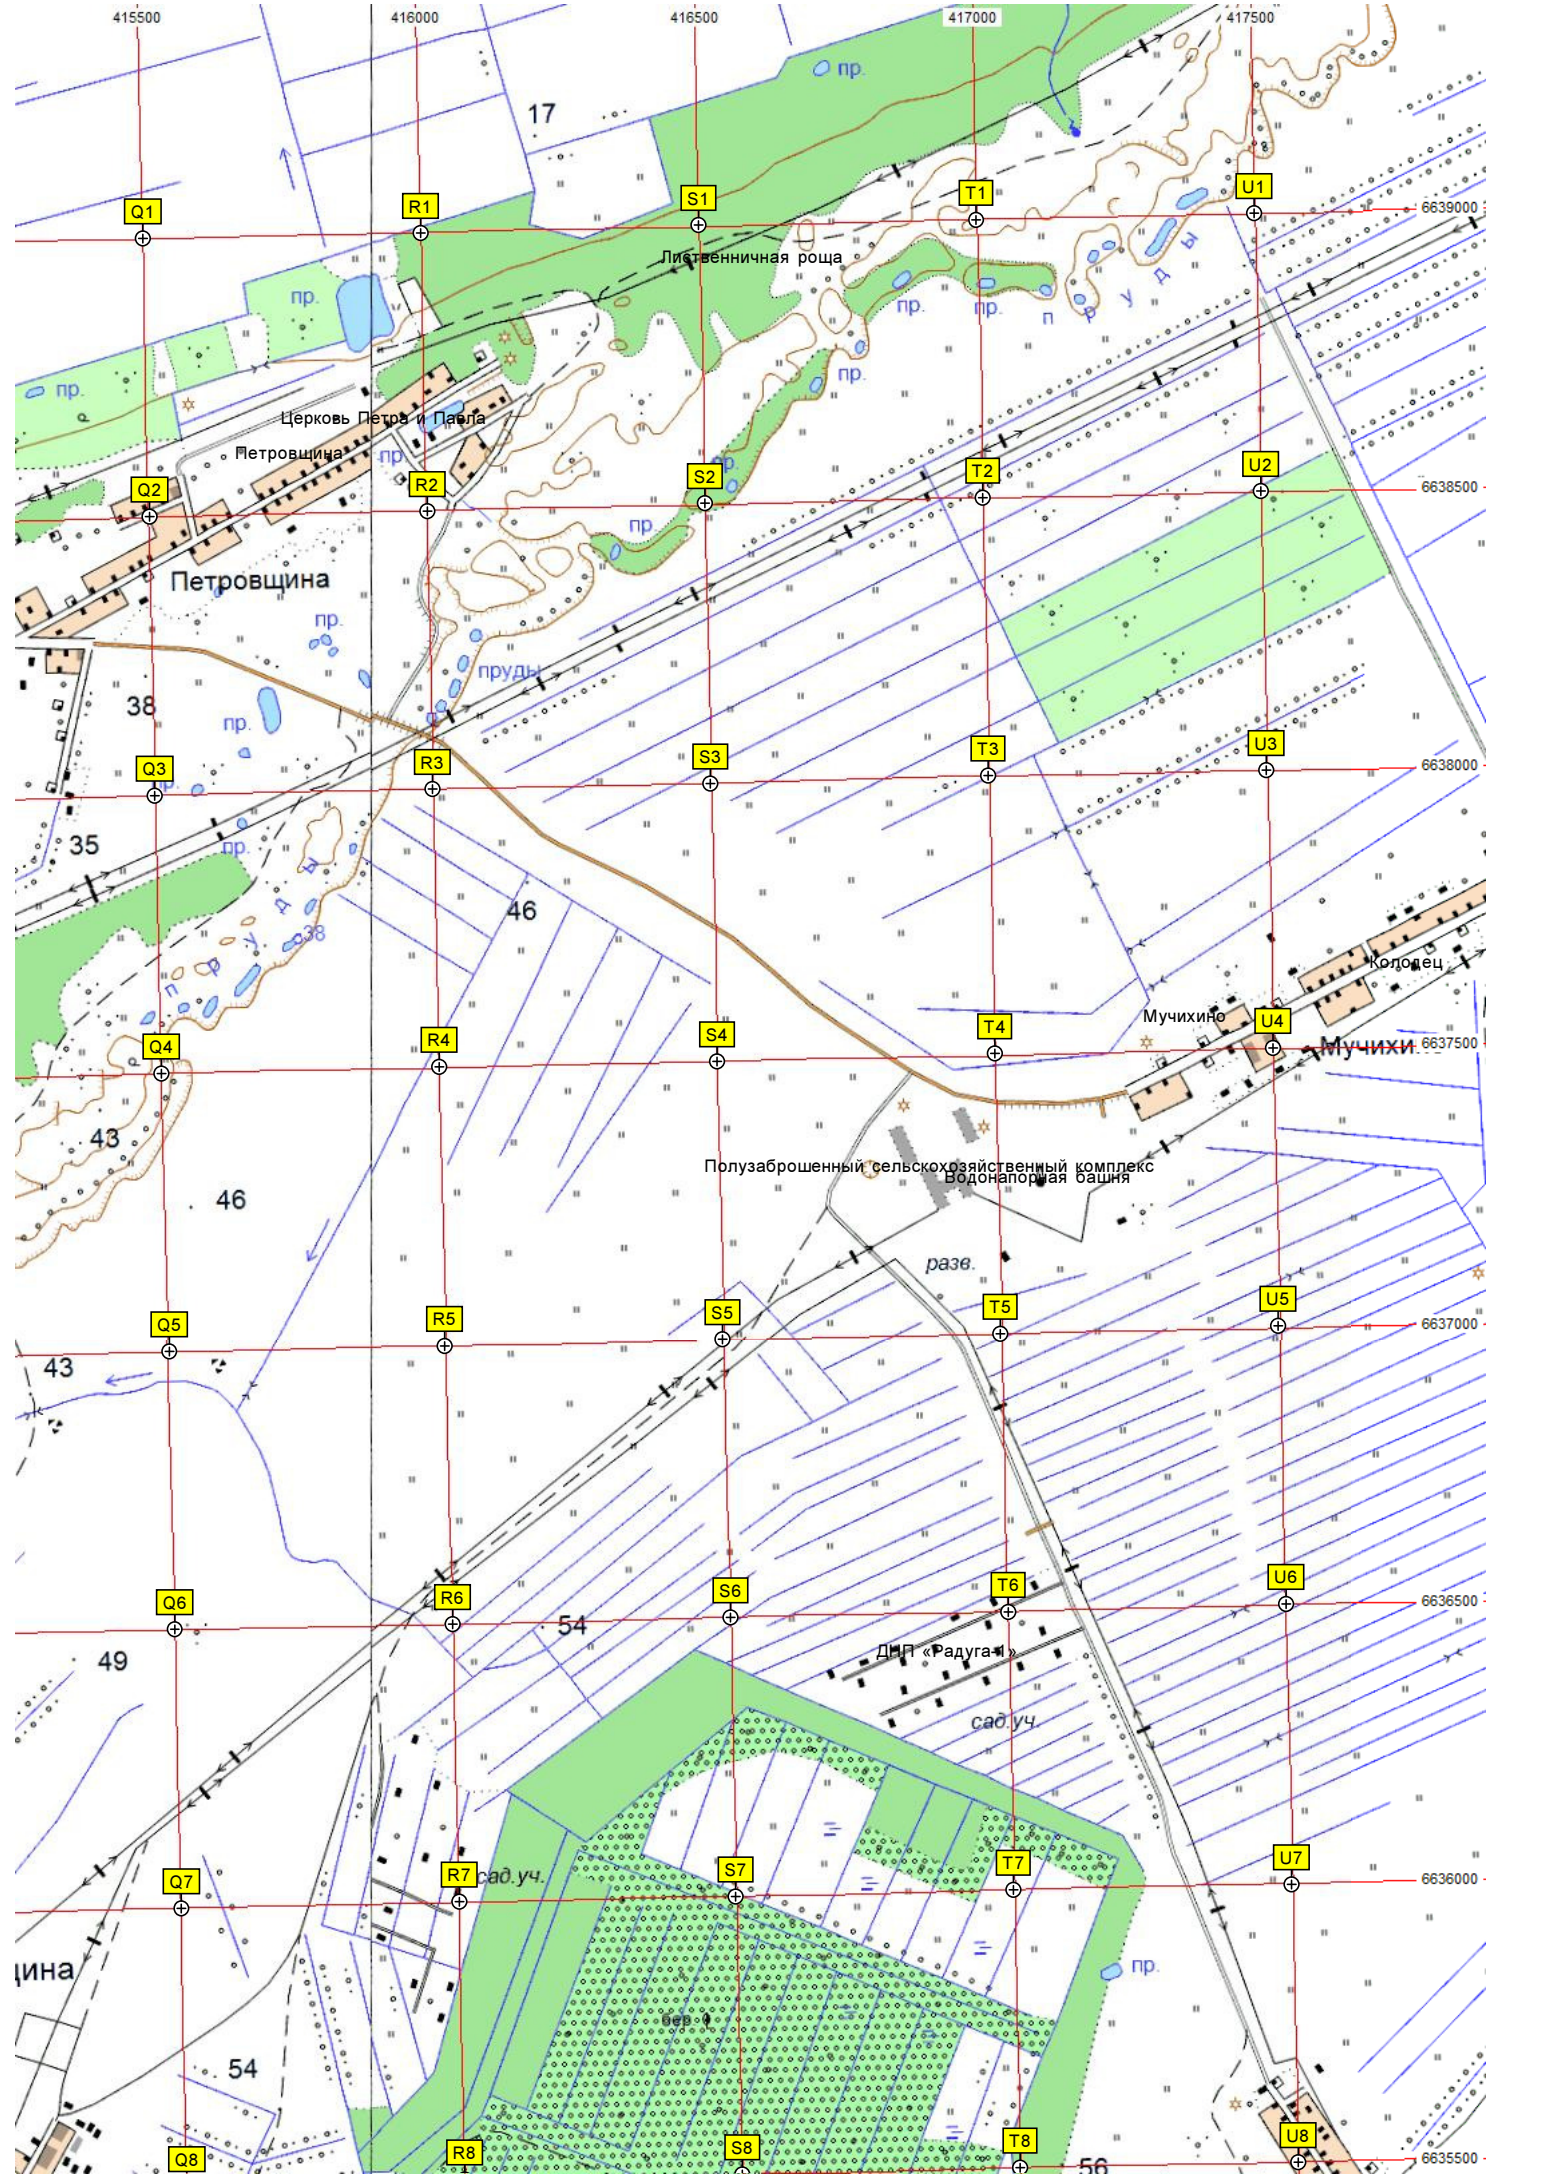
415500
416000
416500
417000
417500

пр.
17

Q1
R1
S1
T1
U1
6639000

Лиственничная роща
пр.
пр.
пр.
пр.
пруды
пр.
пр.

Церковь Петра и Павла
Петровщина
пр.
пр.

Q2
R2
S2
T2
U2
6638500

Петровщина
пр.
пр.
пр.
пруды
38
пр.

Q3
R3
S3
T3
U3
6638000

35
пр.
пруды
38
46

Колодец
Мучихино
Q4
R4
S4
T4
U4
Мучихи
6637500

43
46

Полузаброшенный сельскохозяйственный комплекс
Водонапорная башня
разв.

Q5
R5
S5
T5
U5
6637000

43

Q6
R6
S6
T6
U6
6636500

49
54
ДНП «Радуга-1»
сад.уч.

Q7
R7
сад.уч.
S7
T7
U7
6636000

щина
пр.
бер
54

Q8
R8
S8
T8
U8
6635500
56